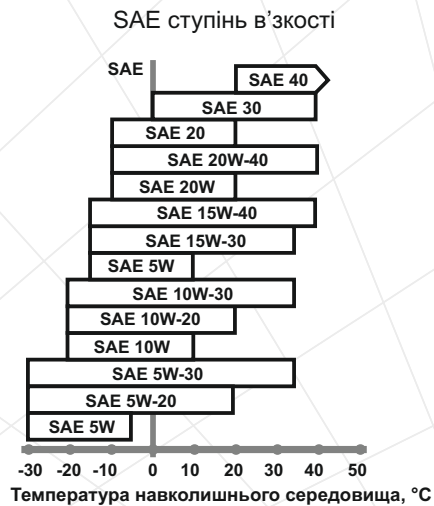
SAE ступінь в'зкості

SAE

SAE 40
SAE 30
SAE 20
SAE 20W-40
SAE 20W
SAE 15W-40
SAE 15W-30
SAE 5W
SAE 10W-30
SAE 10W-20
SAE 10W
SAE 5W-30
SAE 5W-20
SAE 5W

-30 -20 -10 0 10 20 30 40 50

Температура навколишнього середовища, °C